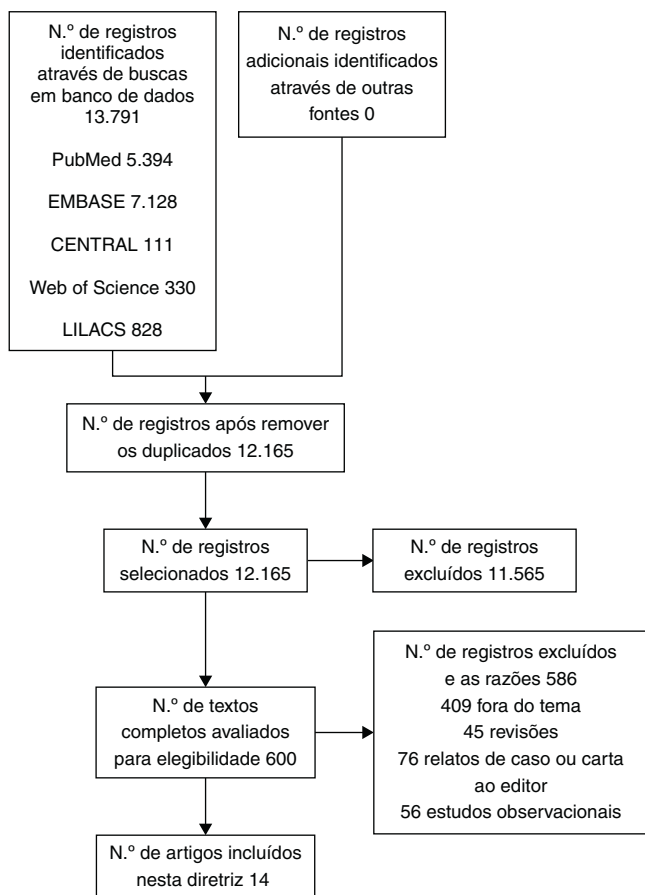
N.º de registros identificados através de buscas em banco de dados 13.791

PubMed 5.394

EMBASE 7.128

CENTRAL 111

Web of Science 330

LILACS 828

N.º de registros adicionais identificados através de outras fontes 0

N.º de registros após remover os duplicados 12.165

N.º de registros selecionados 12.165

N.º de registros excluídos 11.565

N.º de textos completos avaliados para elegibilidade 600

N.º de registros excluídos e as razões 586
409 fora do tema
45 revisões
76 relatos de caso ou carta ao editor
56 estudos observacionais

N.º de artigos incluídos nesta diretriz 14